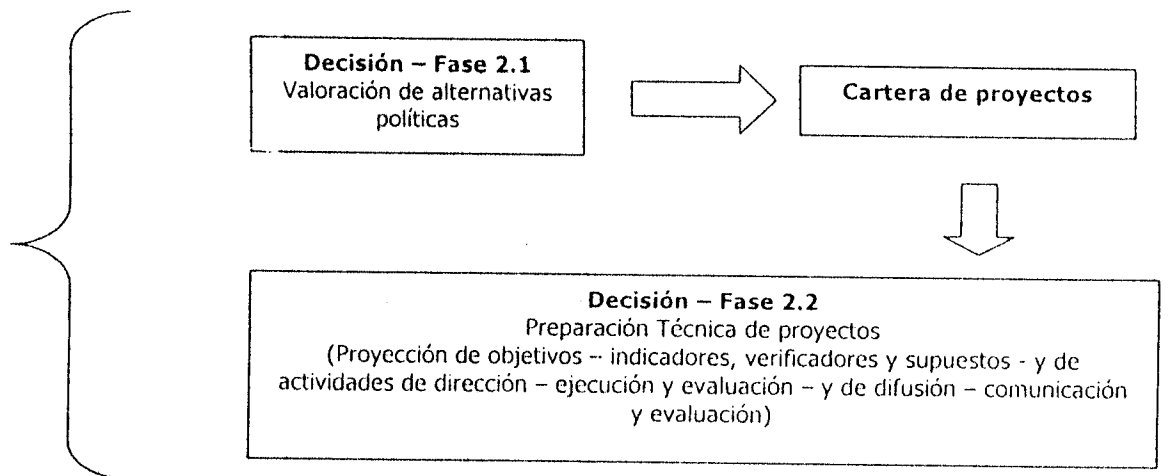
**Decisión – Fase 2.1**
Valoración de alternativas políticas

**Cartera de proyectos**

**Decisión – Fase 2.2**
Preparación Técnica de proyectos
(Proyección de objetivos – indicadores, verificadores y supuestos - y de actividades de dirección – ejecución y evaluación – y de difusión – comunicación y evaluación)